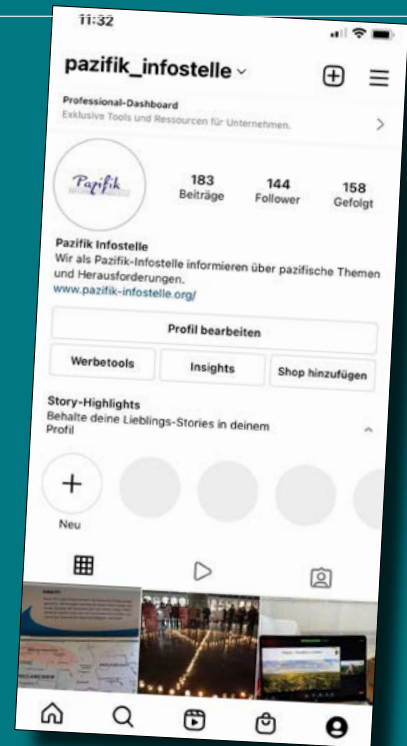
11:32

pazifik_infostelle

Professional-Dashboard
Exklusive Tools und Ressourcen für Unternehmen.

Pazifik

183
Beiträge

144
Follower

158
Gefolgt

Pazifik Infostelle
Wir als Pazifik-Infostelle informieren über pazifische Themen und Herausforderungen.
www.pazifik-infostelle.org/

Profil bearbeiten

Werbetools

Insights

Shop hinzufügen

Story-Highlights
Behalte deine Lieblings-Stories in deinem Profil

Neu